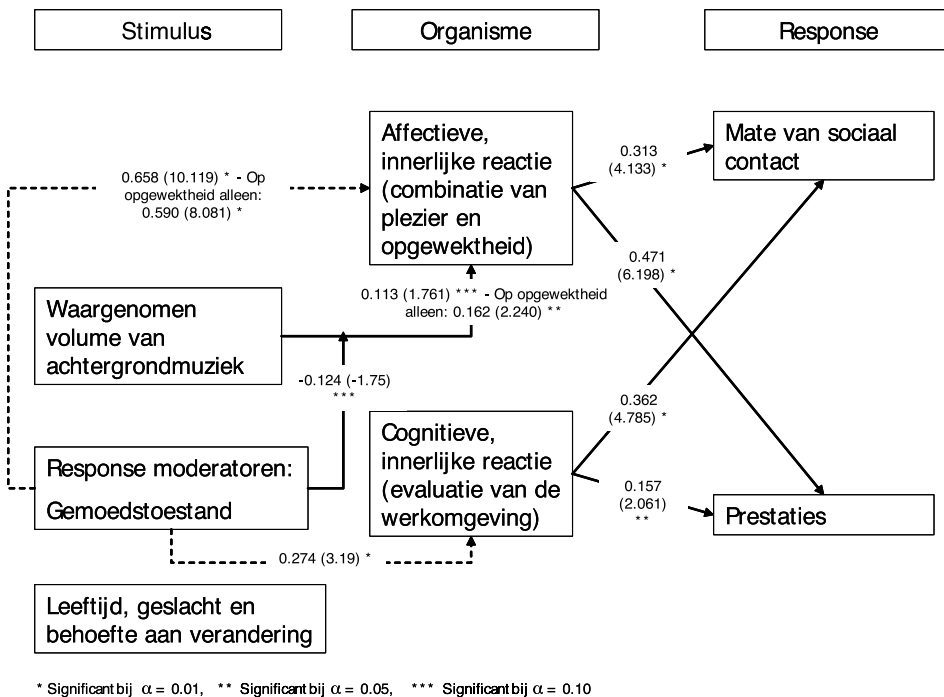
Stimulus

Organisme

Response

Affectieve, innerlijke reactie (combinatie van plezier en opgewektheid)

Mate van sociaal contact

0.658 (10.119) * - Op opgewektheid alleen: 0.590 (8.081) *

0.313 (4.133) *

0.471 (6.198) *

Waargenomen volume van achtergrondmuziek

0.113 (1.761) *** - Op opgewektheid alleen: 0.162 (2.240) **

-0.124 (-1.75) ***

0.362 (4.785) *

Cognitieve, innerlijke reactie (evaluatie van de werkomgeving)

Response moderatoren:

Gemoedstoestand

0.157 (2.061) **

Prestaties

0.274 (3.19) *

Leeftijd, geslacht en behoefte aan verandering

* Significant bij $\alpha = 0.01$, ** Significant bij $\alpha = 0.05$, *** Significant bij $\alpha = 0.10$